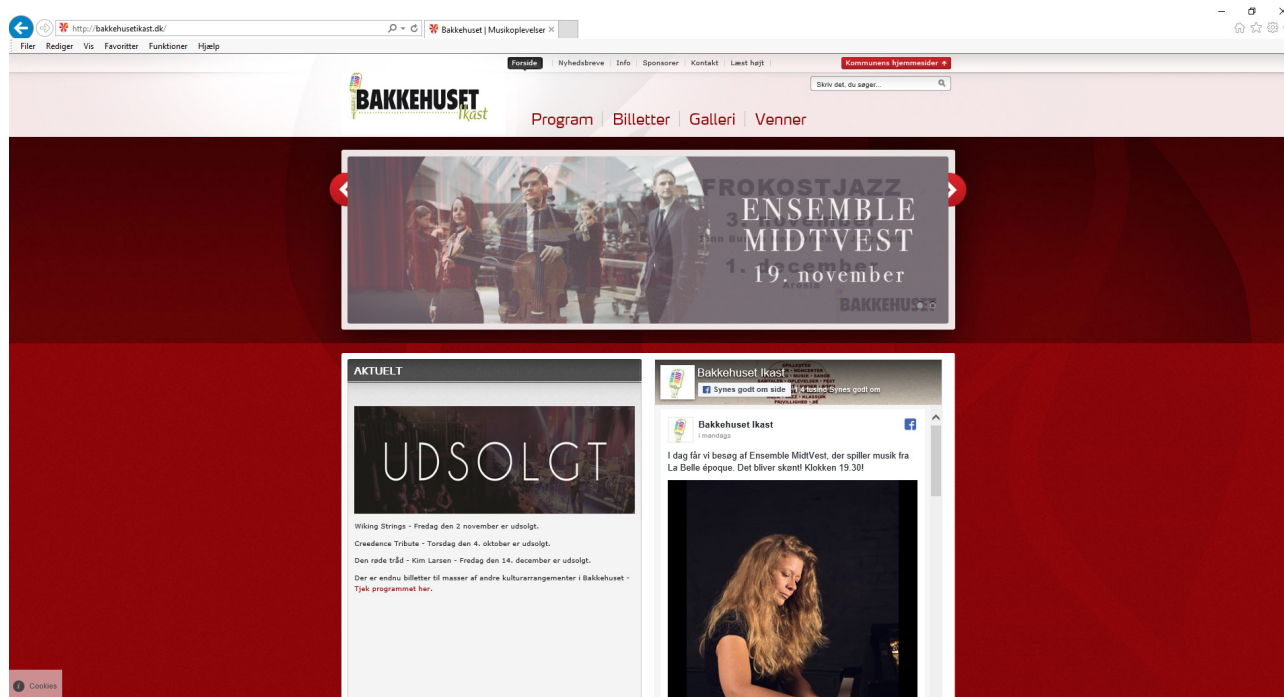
http://bakkehusetikast.dk/

Bakkehuset | Musikoplevelser ×

Filer Rediger Vis Favoritter Funktioner Hjælp

Forside | Nyhedsbreve | Info | Sponsorer | Kontakt | Læst højt

Kommunens hjemmesider

Skriv det, du søger...

BAKKEHUSET Ikast

Program | Billetter | Galleri | Venner

ENSEMBLE MIDTVEST 19. november

FROKOSTJAZZ

1. december

BAKKEHUSET

AKTUELT

UDSOLGT

Wiking Strings - Fredag den 2 november er udsolgt.

Creedence Tribute - Torsdag den 4. oktober er udsolgt.

Den røde tråd - Kim Larsen - Fredag den 14. december er udsolgt.

Der er endnu billetter til masser af andre kulturarrangementer i Bakkehuset - Tjek programmet her.

Bakkehuset Ikast

Synes godt om side

4 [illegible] synes godt om

Bakkehuset Ikast

i mandags

I dag får vi besøg af Ensemble MidtVest, der spiller musik fra La Belle époque. Det bliver skønt! Klokken 19.30!

Cookies